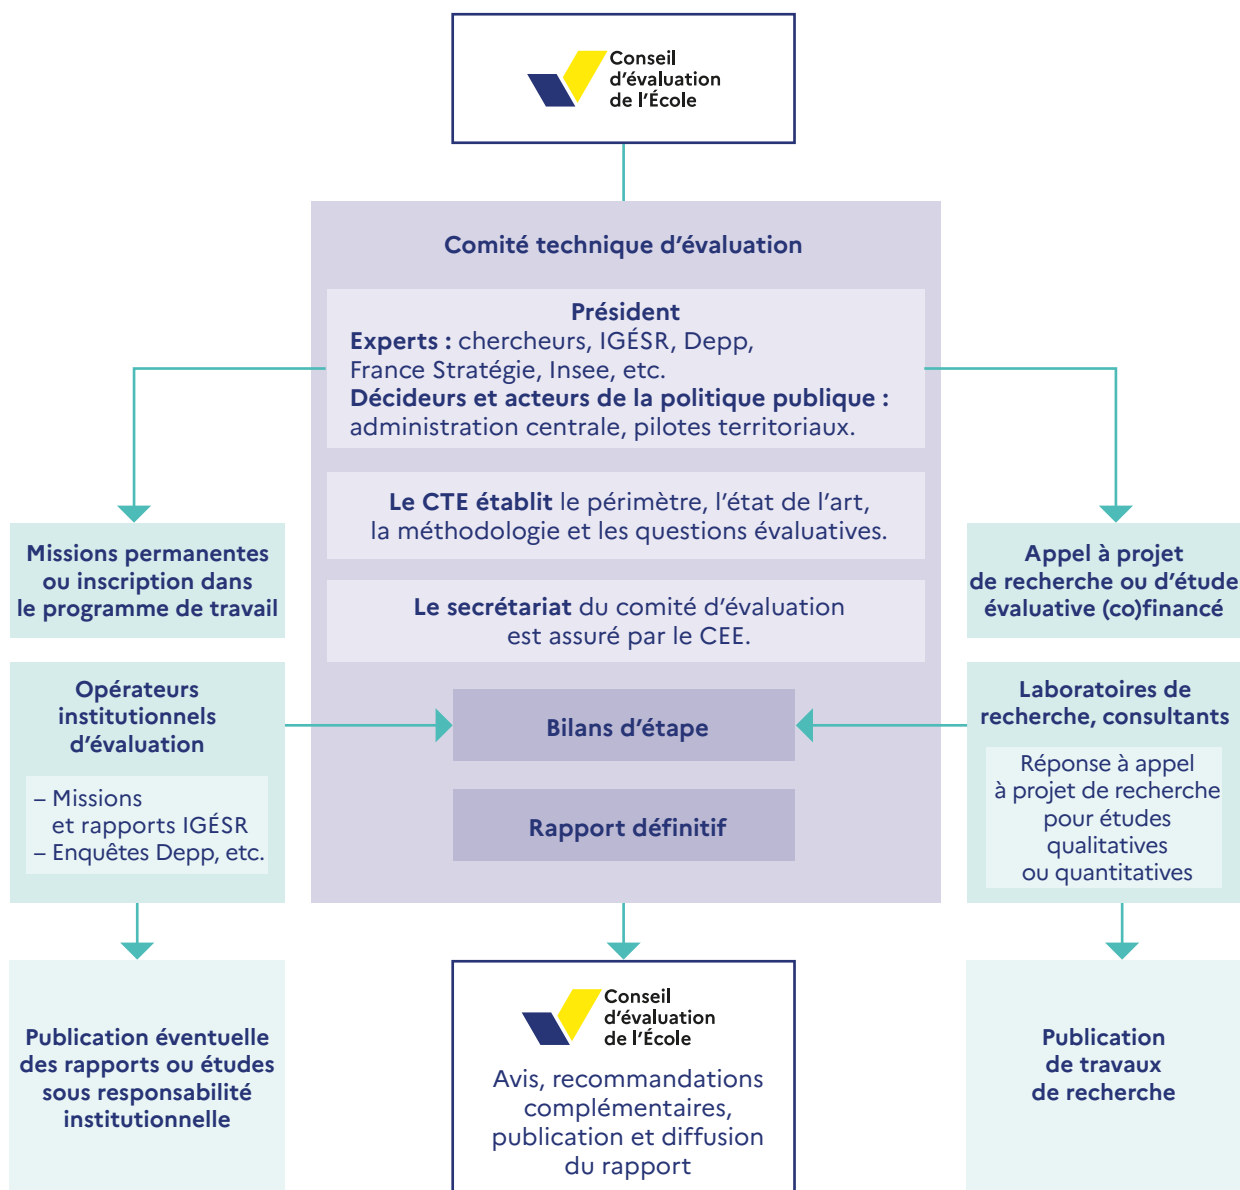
Conseil d'évaluation de l'École

Comité technique d'évaluation

Président
Experts : chercheurs, IGÉSR, Depp, France Stratégie, Insee, etc.
Décideurs et acteurs de la politique publique : administration centrale, pilotes territoriaux.

Le CTE établit le périmètre, l'état de l'art, la méthodologie et les questions évaluatives.

Le secrétariat du comité d'évaluation est assuré par le CEE.

Missions permanentes ou inscription dans le programme de travail

Appel à projet de recherche ou d'étude évaluative (co)financé

Opérateurs institutionnels d'évaluation

– Missions et rapports IGÉSR
– Enquêtes Depp, etc.

Bilans d'étape

Rapport définitif

Laboratoires de recherche, consultants

Réponse à appel à projet de recherche pour études qualitatives ou quantitatives

Publication éventuelle des rapports ou études sous responsabilité institutionnelle

Conseil d'évaluation de l'École

Avis, recommandations complémentaires, publication et diffusion du rapport

Publication de travaux de recherche